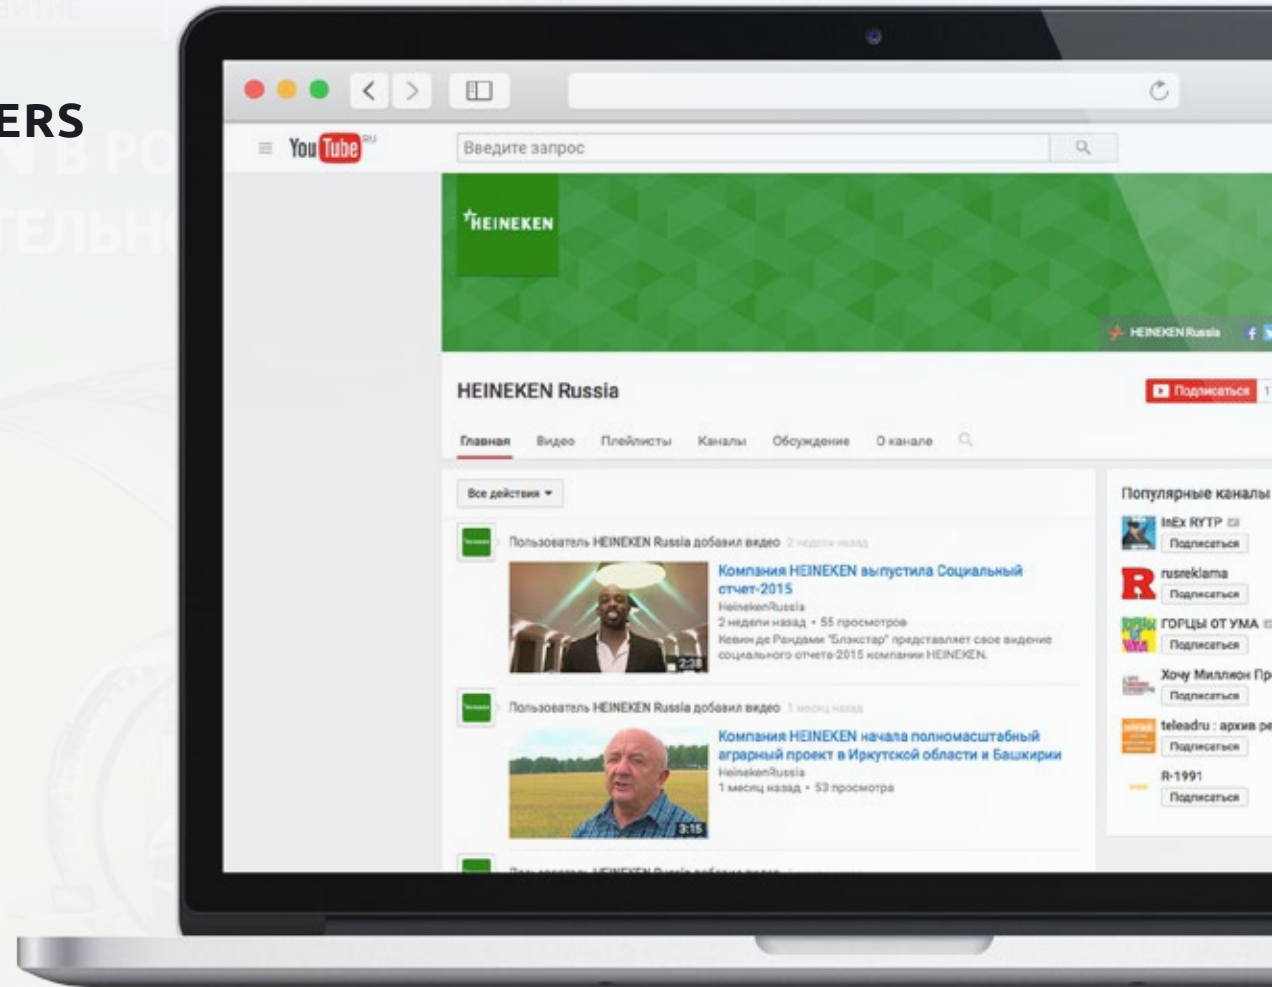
ERS

YouTube RU

Введите запрос

HEINEKEN

HEINEKEN Russia

HEINEKEN Russia

Подписаться

Главная Видео Плейлисты Каналы Обсуждение О канале

Все действия

Пользователь HEINEKEN Russia добавил видео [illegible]

Компания HEINEKEN выпустила Социальный отчет-2015
HeinekenRussia
2 недели назад • 55 просмотров
Кевин де Рандами "Блэкстар" представляет свое видение социального отчета 2015 компании HEINEKEN.

2:38

Пользователь HEINEKEN Russia добавил видео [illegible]

Компания HEINEKEN начала полномасштабный аграрный проект в Иркутской области и Башкирии
HeinekenRussia
1 месяц назад • 53 просмотра

3:15

Популярные каналы

InEx RYTP
Подписаться

rusreklama
Подписаться

ГОРЦЫ ОТ УМА
Подписаться

Хочу Миллион Пр
Подписаться

teleadru : архив ре
Подписаться

R-1991
Подписаться